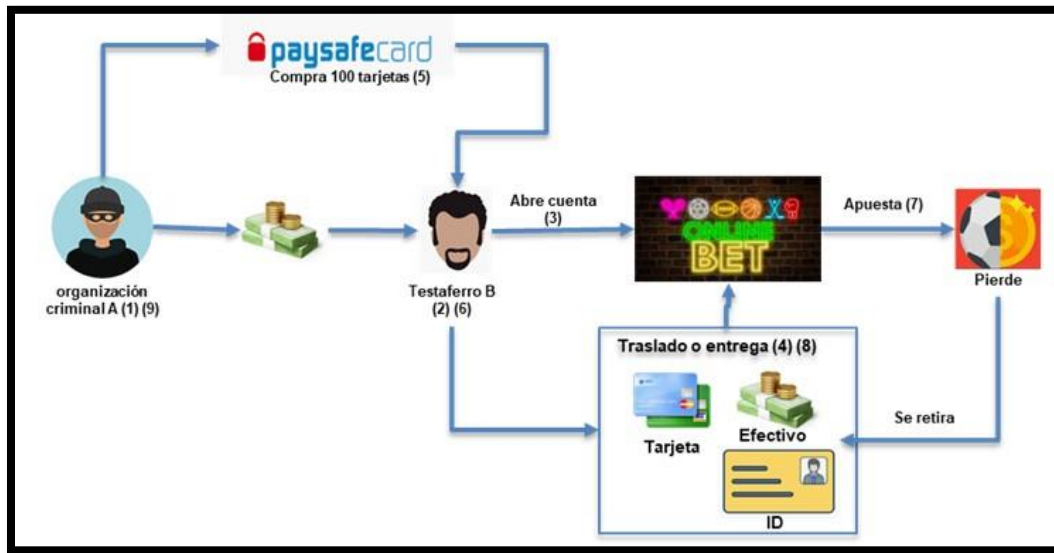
paysafecard
Compra 100 tarjetas (5)

organización criminal A (1) (9)

Testaferro B (2) (6)

Abre cuenta (3)

ONLINE BET

Apuesta (7)

Pierde

Traslado o entrega (4) (8)

Tarjeta

Efectivo

ID

Se retira